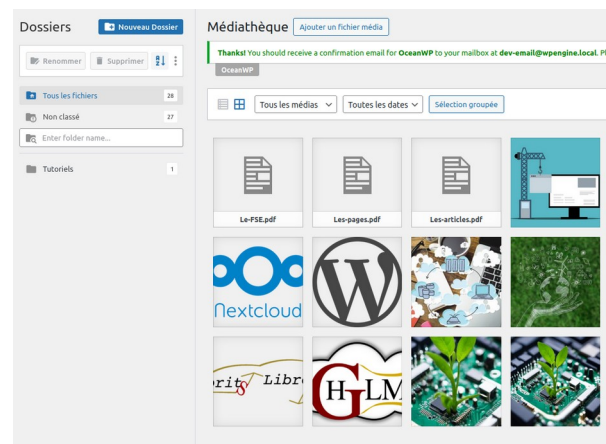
Dossiers

Nouveau Dossier

Renommer

Supprimer

Tous les fichiers 28

Non classé 27

Enter folder name...

Tutoriels 1

Médiathèque

Ajouter un fichier média

Thanks! You should receive a confirmation email for OceanWP to your mailbox at dev-email@wpengine.local. Pl

OceanWP

Tous les médias

Toutes les dates

Sélection groupée

Le-FSE.pdf

Les-pages.pdf

Les-articles.pdf

Nextcloud

rit Libre

HGLM